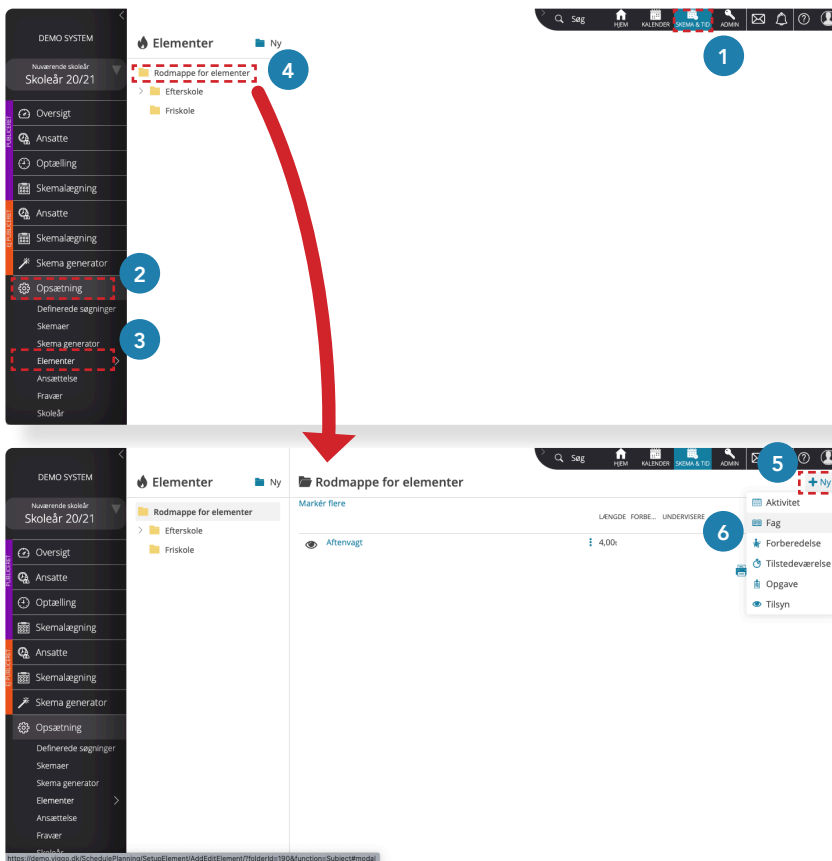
DEMO SYSTEM

Nuværende skoleår
Skoleår 20/21

PUBLICERET
Oversigt
Ansatte
Optælling
Skemalægning
UPUBLICERET
Ansatte
Skemalægning
Skema generator
Opsætning
Definerede søgninger
Skemaer
Skema generator
Elementer
Ansættelse
Fravær
Skoleår

Elementer
Ny
Rodmappe for elementer
Efterskole
Friskole

Søg
HJEM
KALENDER
SKEMA & TID
ADMIN

1
2
3
4

DEMO SYSTEM

Nuværende skoleår
Skoleår 20/21

PUBLICERET
Oversigt
Ansatte
Optælling
Skemalægning
UPUBLICERET
Ansatte
Skemalægning
Skema generator
Opsætning
Definerede søgninger
Skemaer
Skema generator
Elementer
Ansættelse
Fravær
Skoleår

Elementer
Ny
Rodmappe for elementer
Efterskole
Friskole

Rodmappe for elementer
Markér flere
LÆNGDE FORBE... UNDERVISERE
Aftenvagt
4,00

Søg
HJEM
KALENDER
SKEMA & TID
ADMIN

5
6
Ny
Aktivitet
Fag
Forberedelse
Tilstedeværelse
Opgave
Tilsyn

https://demo.viggo.dk/SchedulePlanning/SetupElement/AddEditElement/?folderId=190&function=Subject#modal